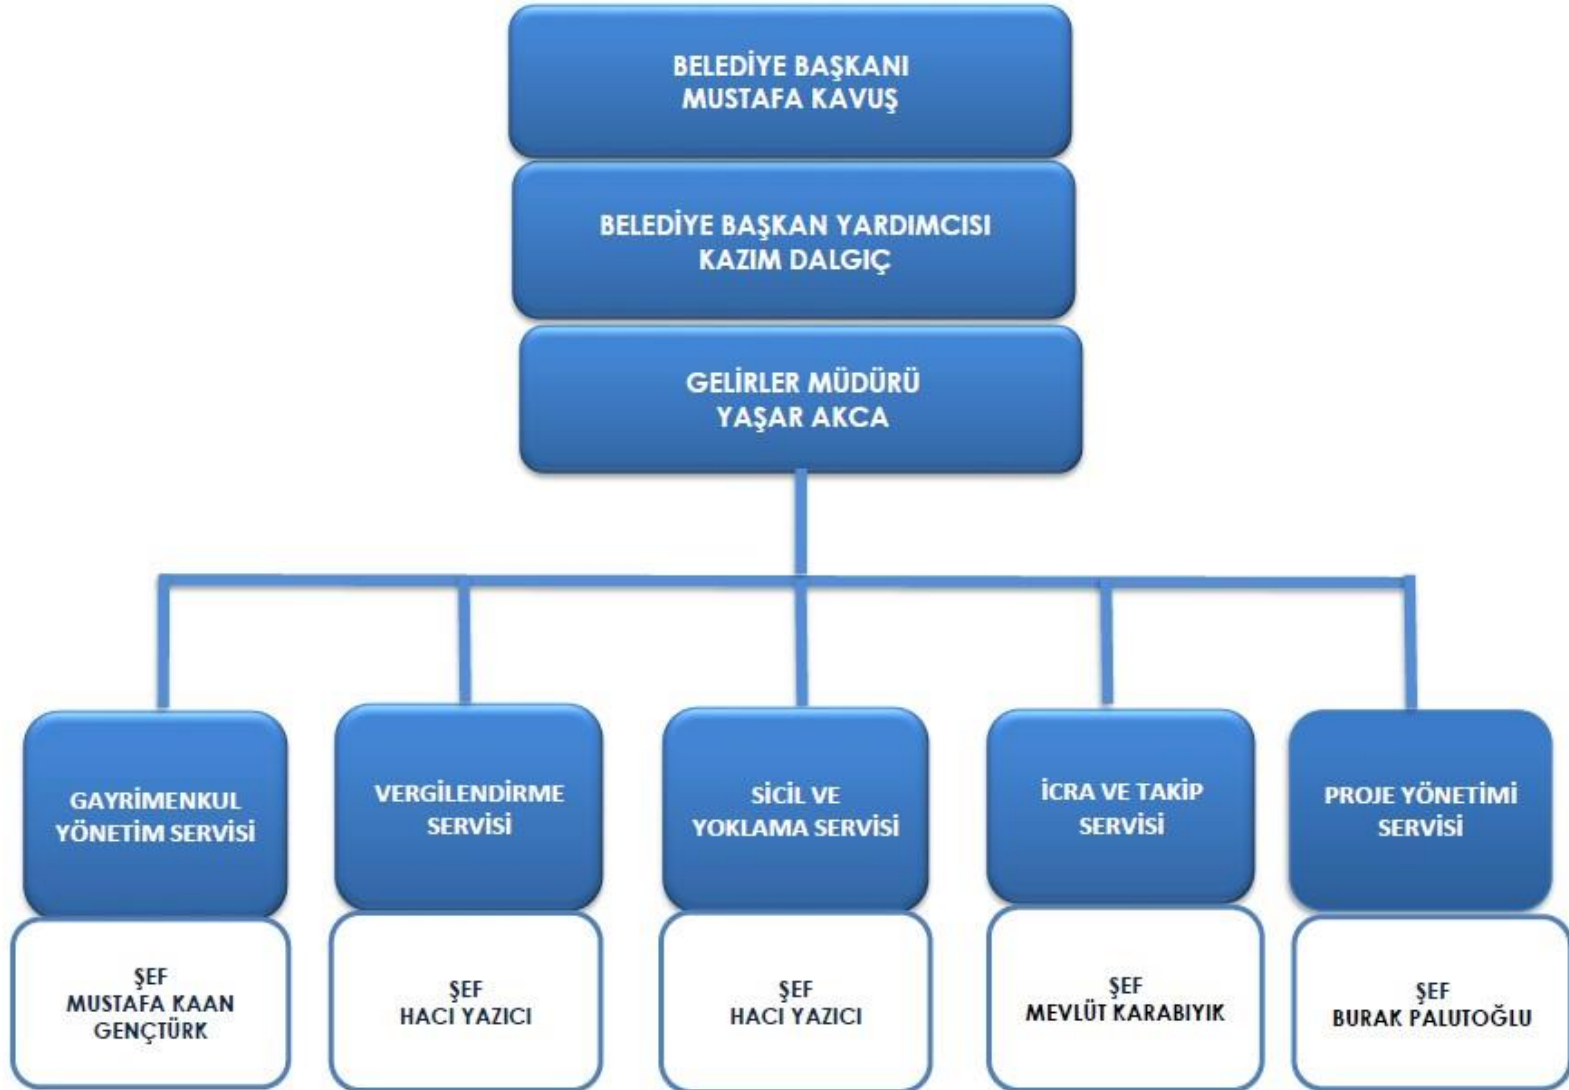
BELEDİYE BAŞKANI
MUSTAFA KAVUŞ

BELEDİYE BAŞKAN YARDIMCISI
KAZIM DALGIÇ

GELİRLER MÜDÜRÜ
YAŞAR AKCA

GAYRİMENKUL YÖNETİM SERVİSİ

ŞEF
MUSTAFA KAAN GENÇTÜRK

VERGİLENDİRME SERVİSİ

ŞEF
HACI YAZICI

SİCİL VE YOKLAMA SERVİSİ

ŞEF
HACI YAZICI

İCRA VE TAKİP SERVİSİ

ŞEF
MEVLÜT KARABIYIK

PROJE YÖNETİMİ SERVİSİ

ŞEF
BURAK PALUTOĞLU